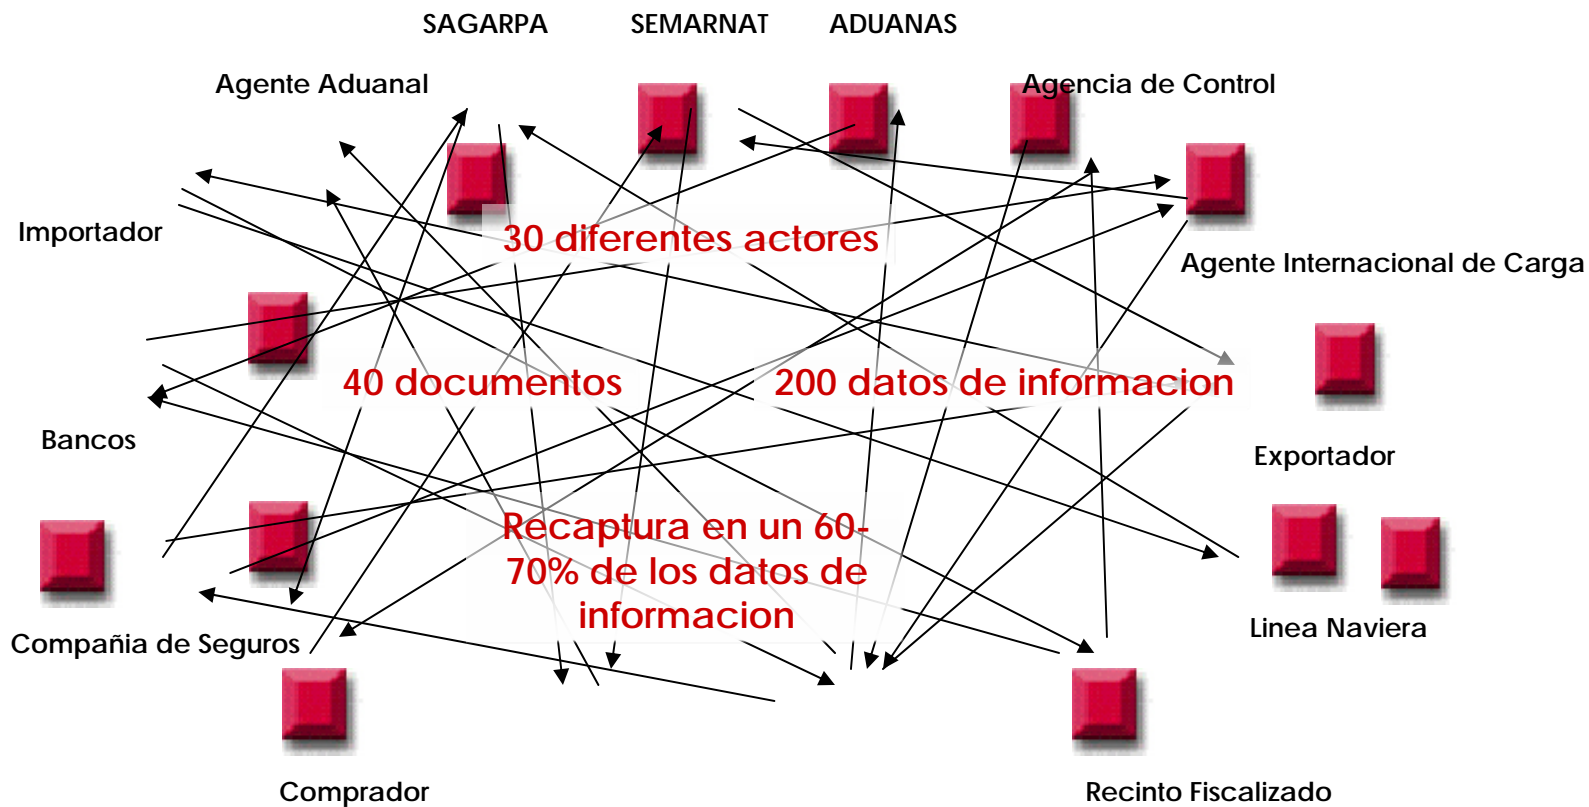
SAGARPA SEMARNAT ADUANAS

Agente Aduanal

Agencia de Control

Importador

30 diferentes actores

Agente Internacional de Carga

40 documentos

200 datos de informacion

Bancos

Exportador

Recaptura en un 60-70% de los datos de informacion

Linea Naviera

Compañia de Seguros

Comprador

Recinto Fiscalizado